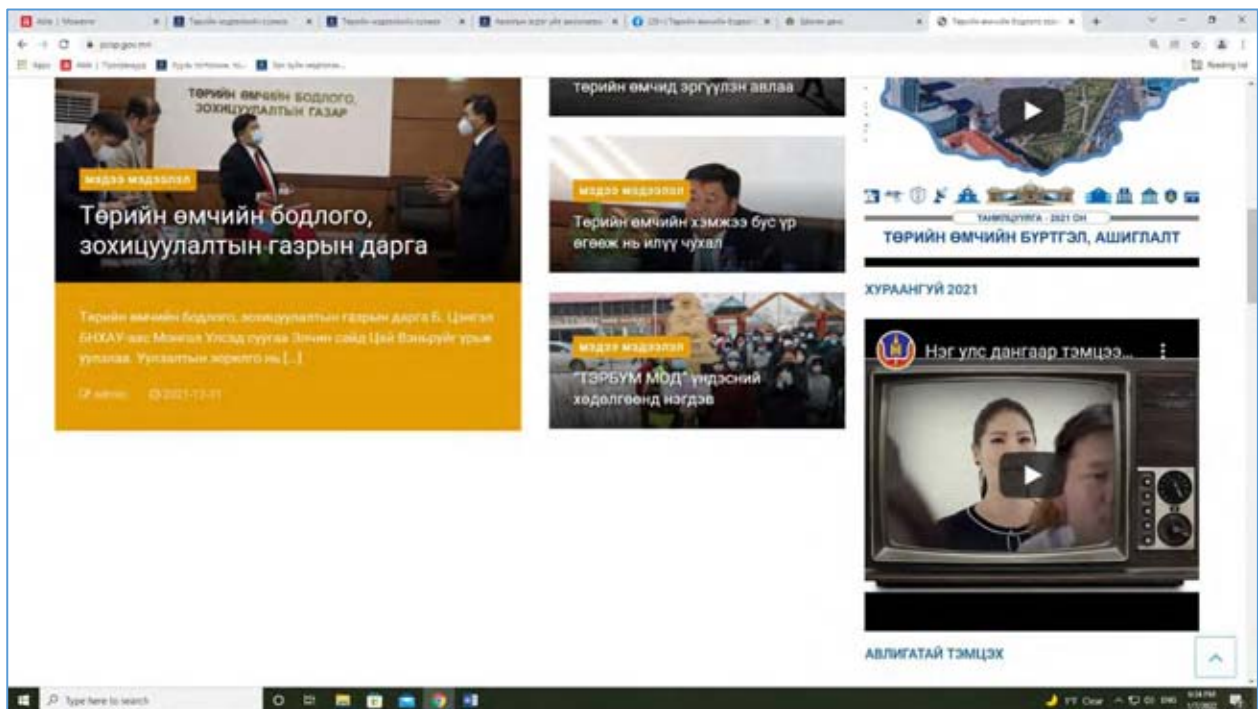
pcsp.gov.mn

ТӨРИЙН ӨМЧИЙН БОДЛОГО, ЗОХИЦУУЛАЛТЫН ГАЗАР

мэдээ мэдээлэл

Төрийн өмчийн бодлого, зохицуулалтын газрын дарга

Төрийн өмчийн бодлого, зохицуулалтын газрын дарга Б. Цэнгэл БНХАУ-аас Монгол Улсад суугаа Элчин сайд Цай Вэньруйг урьж уулзлаа. Уулзалтын зорилго нь [...]

admin 2021-12-31

төрийн өмчид эргүүлэн авлаа

мэдээ мэдээлэл

Төрийн өмчийн хэмжээ бус үр өгөөж нь илүү чухал

мэдээ мэдээлэл

"ТЭРБУМ МОД" үндэсний хөдөлгөөнд нэгдэв

ТАНИЛЦУУЛГА · 2021 ОН

ТӨРИЙН ӨМЧИЙН БҮРТГЭЛ, АШИГЛАЛТ

ХУРААНГУЙ 2021

Нэг улс дангаар тэмцээ...

АВЛИГАТАЙ ТЭМЦЭХ

Type here to search

Reading list